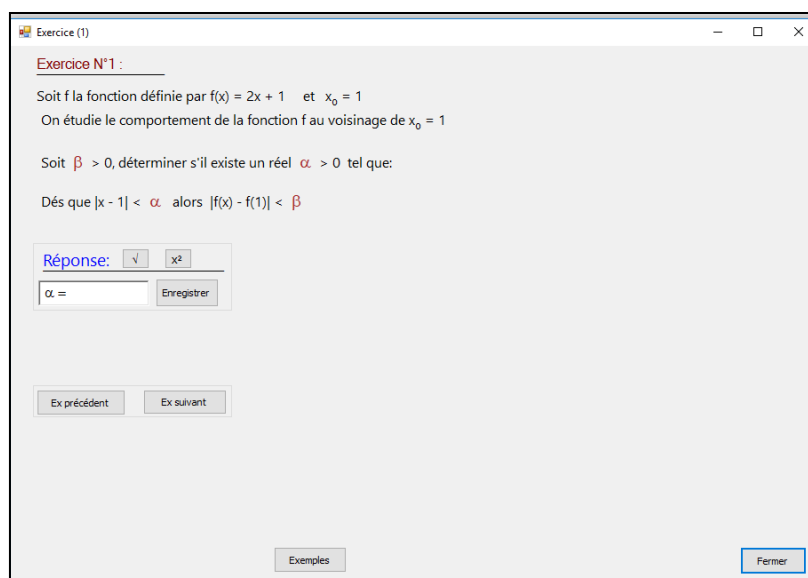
Exercice (1)

Exercice N°1 :

Soit f la fonction définie par f(x) = 2x + 1 et $x_0 = 1$

On étudie le comportement de la fonction f au voisinage de $x_0 = 1$

Soit $\beta > 0$, déterminer s'il existe un réel $\alpha > 0$ tel que:

Dés que $|x - 1| < \alpha$ alors $|f(x) - f(1)| < \beta$

Réponse: √ x²

α =

Enregistrer

Ex précédent

Ex suivant

Exemples

Fermer